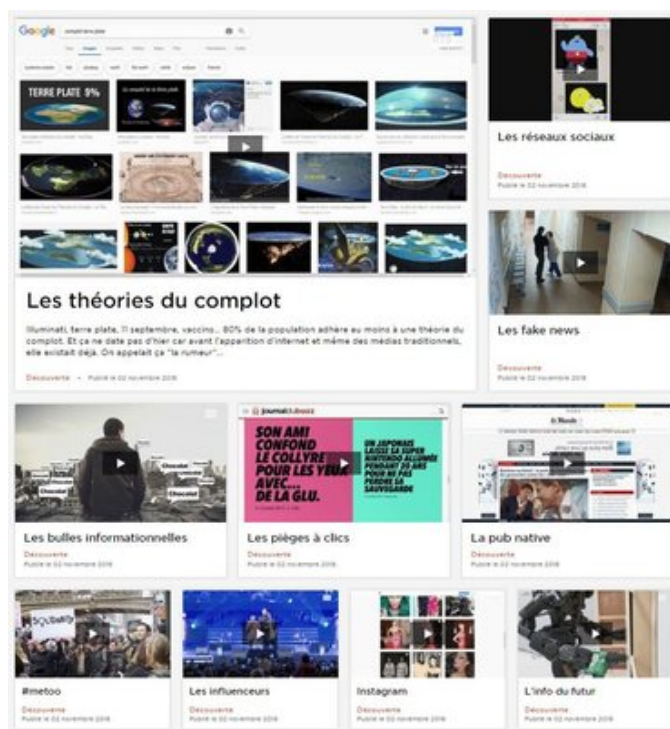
Google complot terre plate

TERRE PLATE 9%

Les théories du complot

Illuminati, terre plate, 11 septembre, vaccins... 80% de la population adhère au moins à une théorie du complot. Et ça ne date pas d'hier car avant l'apparition d'internet et même des médias traditionnels, elle existait déjà. On appelait ça "la rumeur"...

Découverte • Publié le 02 novembre 2018

Les réseaux sociaux

Découverte
Publié le 02 novembre 2018

Les fake news

Découverte
Publié le 02 novembre 2018

Les bulles informationnelles

Découverte
Publié le 02 novembre 2018

journaldutoutz

SON AMI CONFOND LE COLLYRE POUR LES YEUX AVEC... DE LA GLU.

UN JAPONAIS LAISSE SA SUPER NINTENDO ALLUMÉE PENDANT 20 ANS POUR NE PAS PERDRE SA SAUVEGARDE

Les pièges à clics

Découverte
Publié le 02 novembre 2018

Le Monde

La pub native

Découverte
Publié le 02 novembre 2018

#metoo

Découverte
Publié le 02 novembre 2018

Les influenceurs

Découverte
Publié le 02 novembre 2018

Instagram

Découverte
Publié le 02 novembre 2018

L'info du futur

Découverte
Publié le 02 novembre 2018